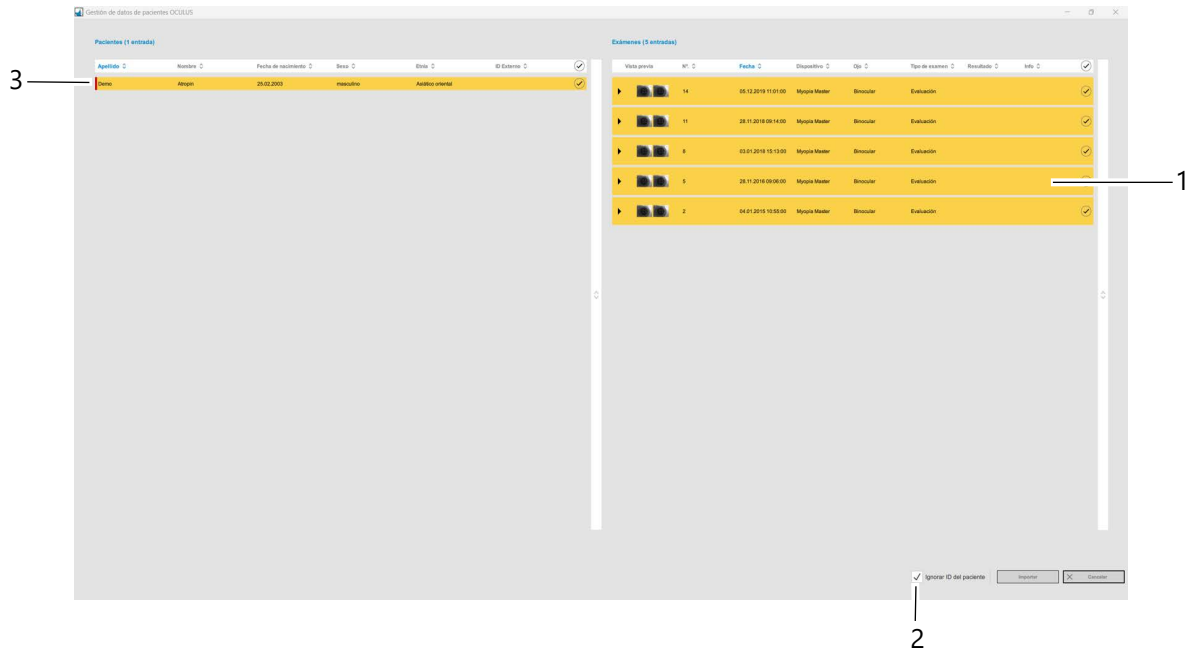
Gestión de datos de pacientes OCULUS

Pacientes (1 entrada)

| Apellido | Nombre | Fecha de nacimiento | Sexo | Etnia | ID Externo |
|---|---|---|---|---|---|
| Demo | Atropin | 25.02.2003 | masculino | Asiático oriental | |

Exámenes (5 entradas)

| Vista previa | Nº. | Fecha | Dispositivo | Ojo | Tipo de examen | Resultado | Info |
|---|---|---|---|---|---|---|---|
| | 14 | 05.12.2019 11:01:00 | Myopia Master | Binocular | Evaluación | | |
| | 11 | 28.11.2018 09:14:00 | Myopia Master | Binocular | Evaluación | | |
| | 8 | 03.01.2018 15:13:00 | Myopia Master | Binocular | Evaluación | | |
| | 5 | 28.11.2016 09:06:00 | Myopia Master | Binocular | Evaluación | | |
| | 2 | 04.01.2015 10:55:00 | Myopia Master | Binocular | Evaluación | | |

Ignorar ID del paciente

Importar

Cancelar

1

2

3